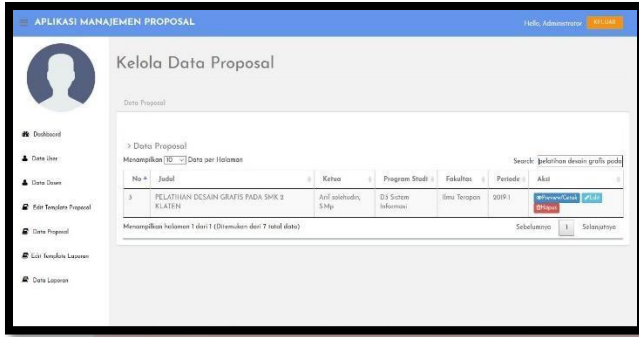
APLIKASI MANAJEMEN PROPOSAL

Hello, Administrator KELUAR

Kelola Data Proposal

Data Proposal

Dashboard

Data User

Data Dosen

Edit Template Proposal

Data Proposal

Edit Template Laporan

Data Laporan

> Data Proposal

Menampilkan 10 Data per Halaman

Search: pelatihan desain grafis pada

| No | Judul | Ketua | Program Studi | Fakultas | Periode | Aksi |
|---|---|---|---|---|---|---|
| 3 | PELATIHAN DESAIN GRAFIS PADA SMK 2 KLATEN | Arif solehudin, S.Mp | D3 Sistem Informasi | Ilmu Terapan | 2019 I | Preview/Cetak Edit Hapus |

Menampilkan halaman 1 dari 1 (Ditemukan dari 7 total data)

Sebelumnya 1 Selanjutnya